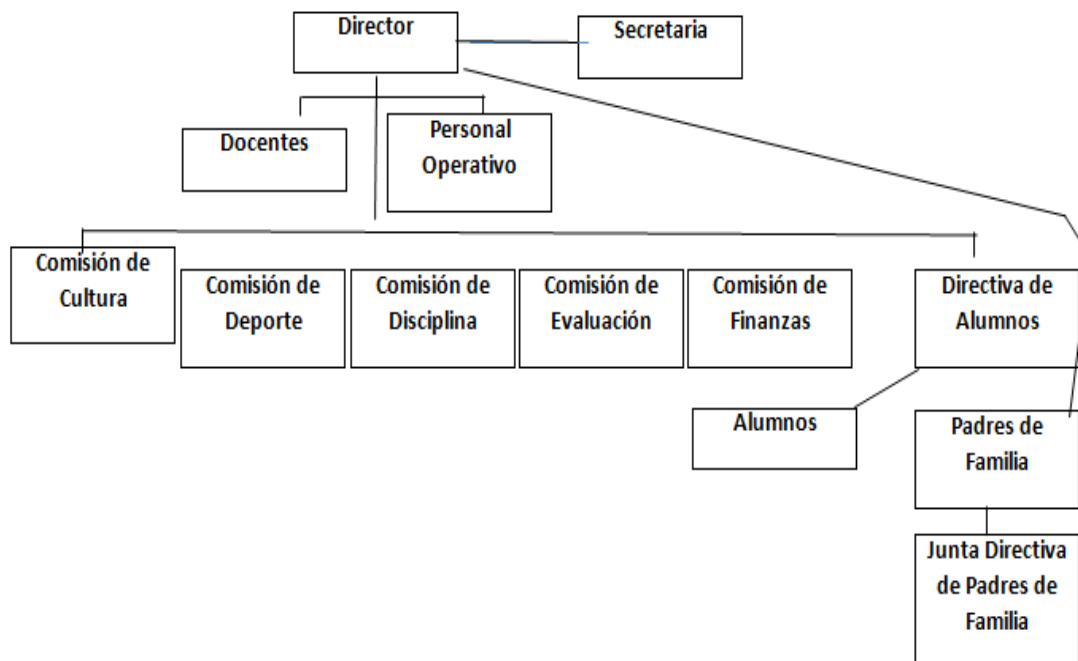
Director

Secretaria

Docentes

Personal Operativo

Comisión de Cultura

Comisión de Deporte

Comisión de Disciplina

Comisión de Evaluación

Comisión de Finanzas

Directiva de Alumnos

Alumnos

Padres de Familia

Junta Directiva de Padres de Familia